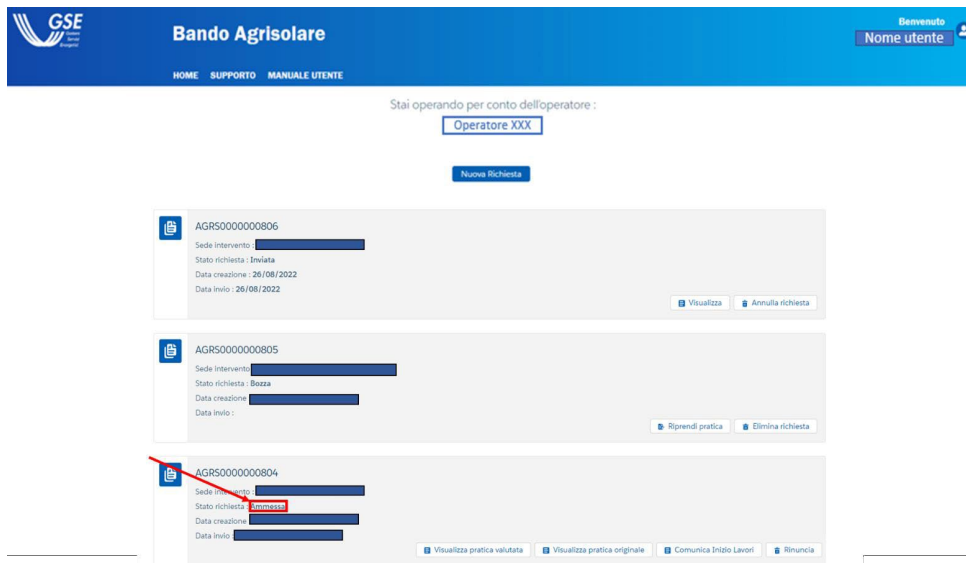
GSE Gestore Servizi Energetici

Bando Agrisolare

Benvenuto
Nome utente

HOME SUPPORTO MANUALE UTENTE

Stai operando per conto dell'operatore :
Operatore XXX

Nuova Richiesta

AGRS0000000806
Sede intervento :
Stato richiesta : Inviata
Data creazione : 26/08/2022
Data invio : 26/08/2022

Visualizza | Annulla richiesta

AGRS0000000805
Sede intervento
Stato richiesta : Bozza
Data creazione
Data invio :

Riprendi pratica | Elimina richiesta

AGRS0000000804
Sede intervento :
Stato richiesta : Ammessa
Data creazione
Data invio :

Visualizza pratica valutata | Visualizza pratica originale | Comunica Inizio Lavori | Rinuncia